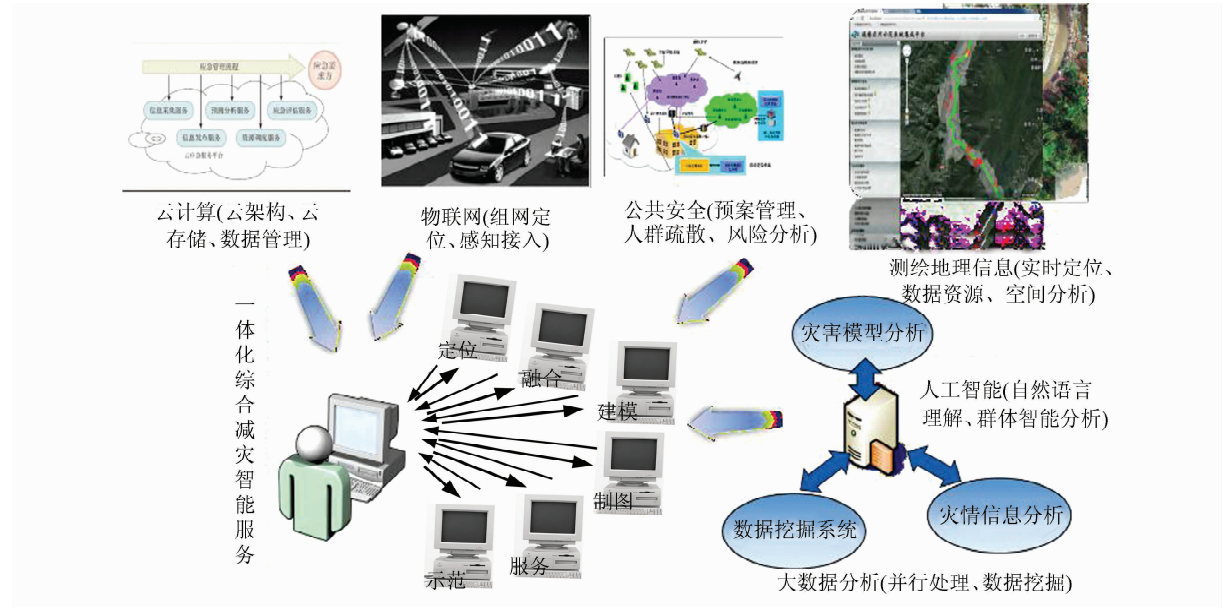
云计算(云架构、云存储、数据管理)

物联网(组网定位、感知接入)

公共安全(预案管理、人群疏散、风险分析)

测绘地理信息(实时定位、数据资源、空间分析)

一体化综合减灾智能服务

定位

融合

建模

制图

服务

示范

灾害模型分析

人工智能(自然语言理解、群体智能分析)

数据挖掘系统

灾情信息分析

大数据分析(并行处理、数据挖掘)